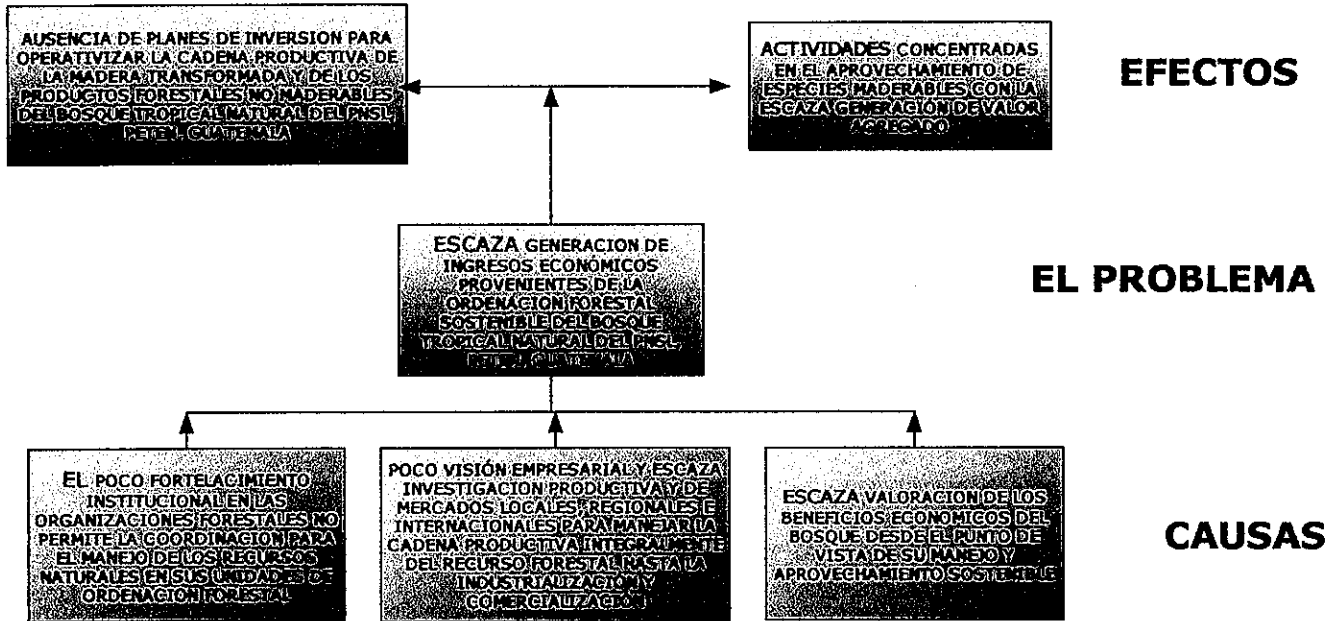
AUSENCIA DE PLANES DE INVERSION PARA OPERATIVIZAR LA CADENA PRODUCTIVA DE LA MADERA TRANSFORMADA Y DE LOS PRODUCTOS FORESTALES NO MADERABLES DEL BOSQUE TROPICAL NATURAL DEL PNSL, PETEN, GUATEMALA

ACTIVIDADES CONCENTRADAS EN EL APROVECHAMIENTO DE ESPECIES MADERABLES CON LA ESCAZA GENERACION DE VALOR AGREGADO

EFECTOS

ESCAZA GENERACION DE INGRESOS ECONOMICOS PROVENIENTES DE LA ORDENACION FORESTAL SOSTENIBLE DEL BOSQUE TROPICAL NATURAL DEL PNSL, PETEN, GUATEMALA

EL PROBLEMA

EL POCO FORTELACIMIENTO INSTITUCIONAL EN LAS ORGANIZACIONES FORESTALES NO PERMITE LA COORDINACION PARA EL MANEJO DE LOS RECURSOS NATURALES EN SUS UNIDADES DE ORDENACION FORESTAL

POCO VISION EMPRESARIAL Y ESCAZA INVESTIGACION PRODUCTIVA Y DE MERCADOS LOCALES, REGIONALES E INTERNACIONALES PARA MANEJAR LA CADENA PRODUCTIVA INTEGRALMENTE DEL RECURSO FORESTAL HASTA LA INDUSTRIALIZACION Y COMERCIALIZACION

ESCAZA VALORACION DE LOS BENEFICIOS ECONOMICOS DEL BOSQUE DESDE EL PUNTO DE VISTA DE SU MANEJO Y APROVECHAMIENTO SOSTENIBLE

CAUSAS